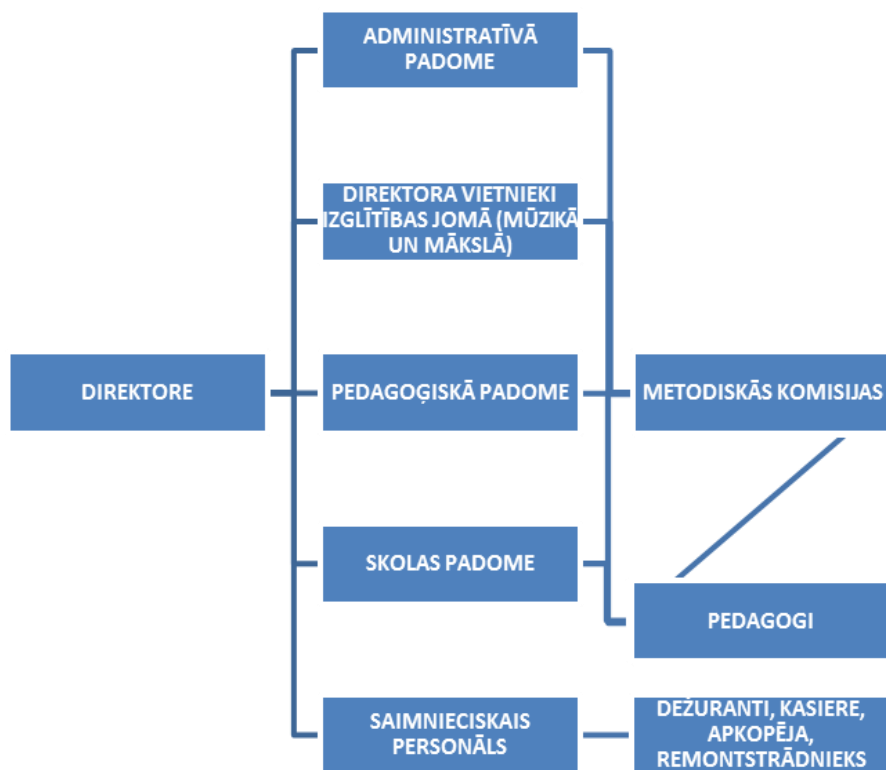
ADMINISTRATĪVĀ PADOME

DIREKTORA VIETNIEKI IZGLĪTĪBAS JOMĀ (MŪZIKĀ UN MĀKSLĀ)

DIREKTORE

PEDAGOĢISKĀ PADOME

METODISKĀS KOMISIJAS

SKOLAS PADOME

PEDAGOGI

SAIMNIECISKAIS PERSONĀLS

DEŽURANTI, KASIERE, APKOPĒJA, REMONTSTRĀDNIEKS